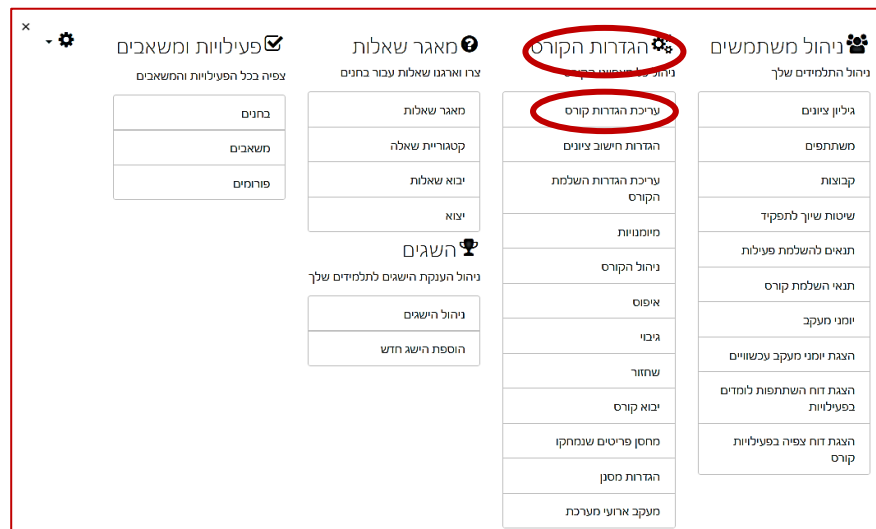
×

ניהול משתמשים
ניהול התלמידים שלך

| גיליון ציונים |
|---|
| משתתפים |
| קבוצות |
| שיטות שיוך לתפקיד |
| תנאים להשלמת פעילות |
| תנאי השלמת קורס |
| יומני מעקב |
| הצגת יומני מעקב עכשוויים |
| הצגת דוח השתתפות לומדים בפעילויות |
| הצגת דוח צפיה בפעילויות קורס |

הגדרות הקורס
ניהול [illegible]

| עריכת הגדרות קורס |
|---|
| הגדרות חישוב ציונים |
| עריכת הגדרות השלמת הקורס |
| מיומנויות |
| ניהול הקורס |
| איפוס |
| גיבוי |
| שחזור |
| יבוא קורס |
| מחסן פריטים שנמחקו |
| הגדרות מסנן |
| מעקב ארועי מערכת |

מאגר שאלות
צרו וארגנו שאלות עבור בחנים

| מאגר שאלות |
|---|
| קטגוריית שאלה |
| יבוא שאלות |
| יצוא |

השגים
ניהול הענקת הישגים לתלמידים שלך

| ניהול הישגים |
|---|
| הוספת הישג חדש |

פעילויות ומשאבים
צפיה בכל הפעילויות והמשאבים

| בחנים |
|---|
| משאבים |
| פורומים |